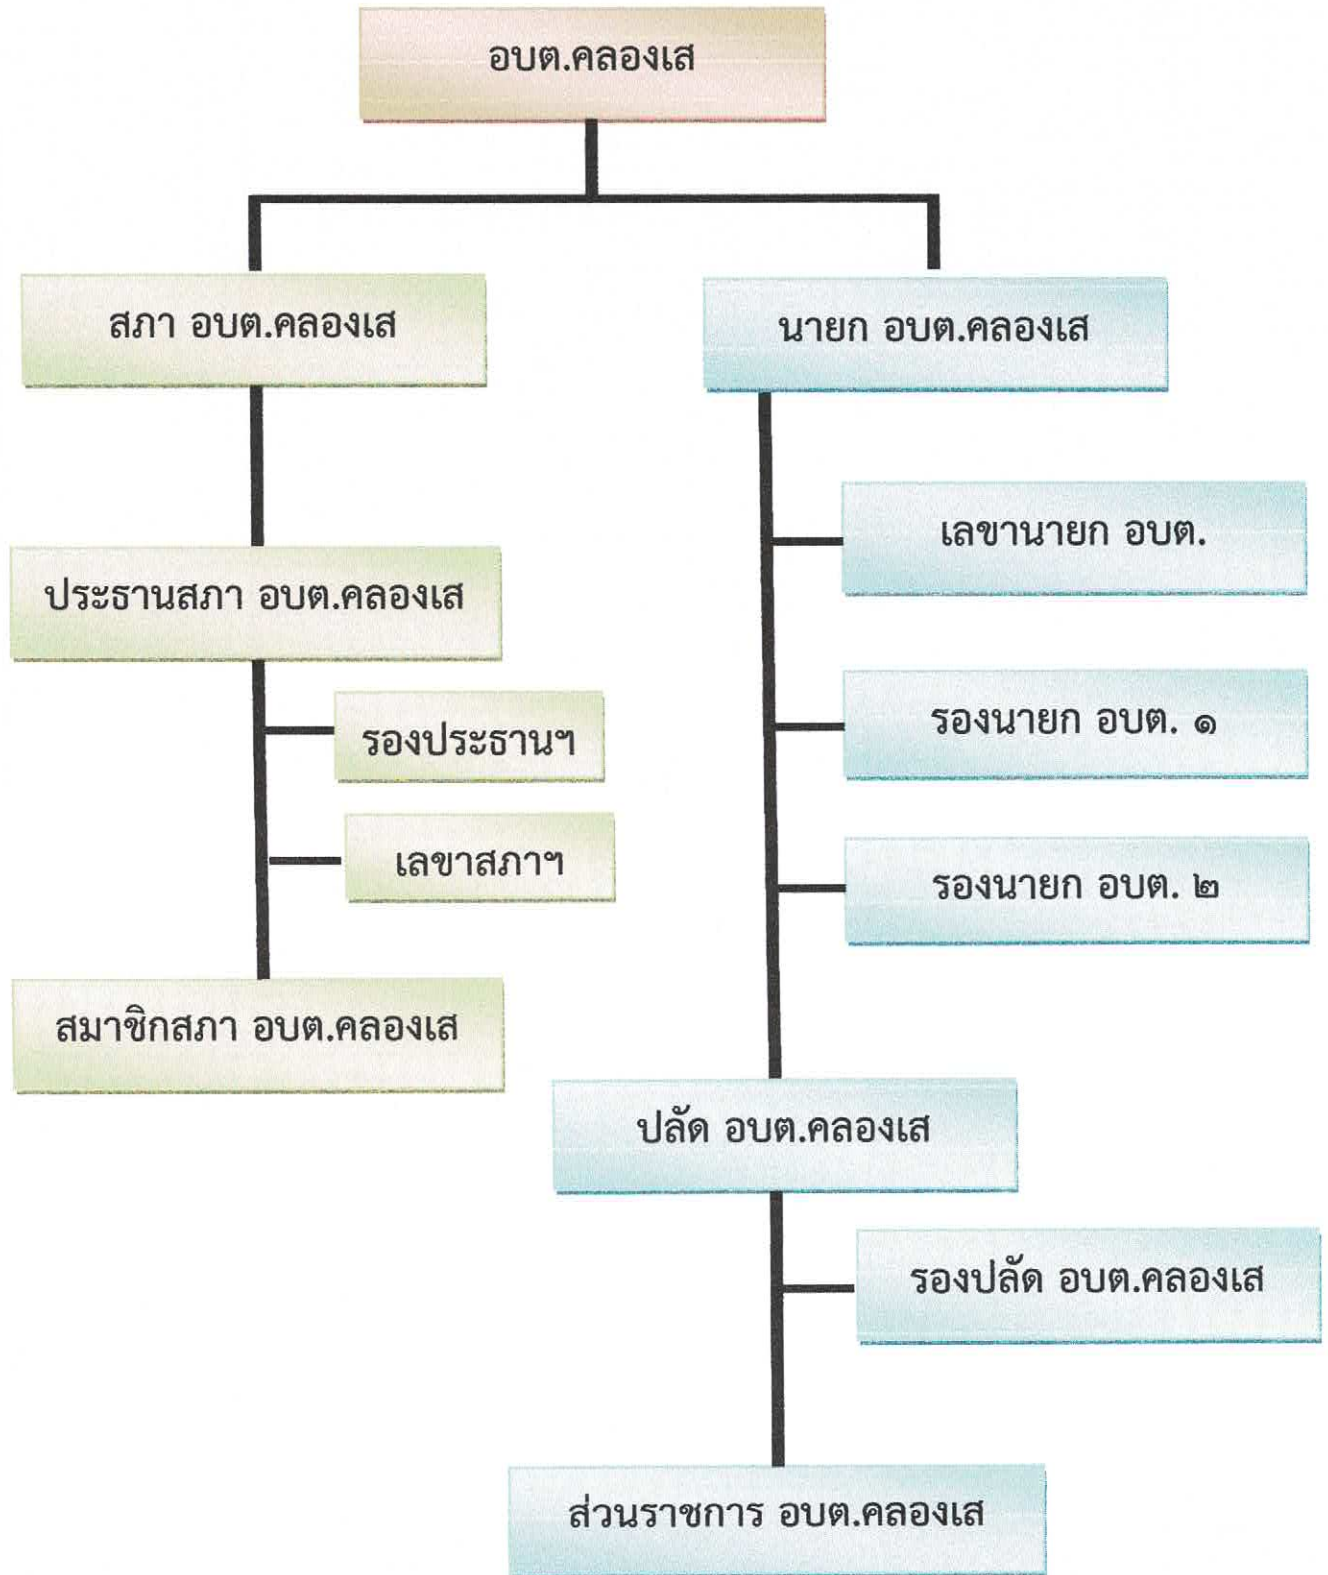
อบต.คลองเส

สภา อบต.คลองเส

นายก อบต.คลองเส

เลขานายก อบต.

ประธานสภา อบต.คลองเส

รองประธานฯ

รองนายก อบต. ๑

เลขาสภาฯ

รองนายก อบต. ๒

สมาชิกสภา อบต.คลองเส

ปลัด อบต.คลองเส

รองปลัด อบต.คลองเส

ส่วนราชการ อบต.คลองเส